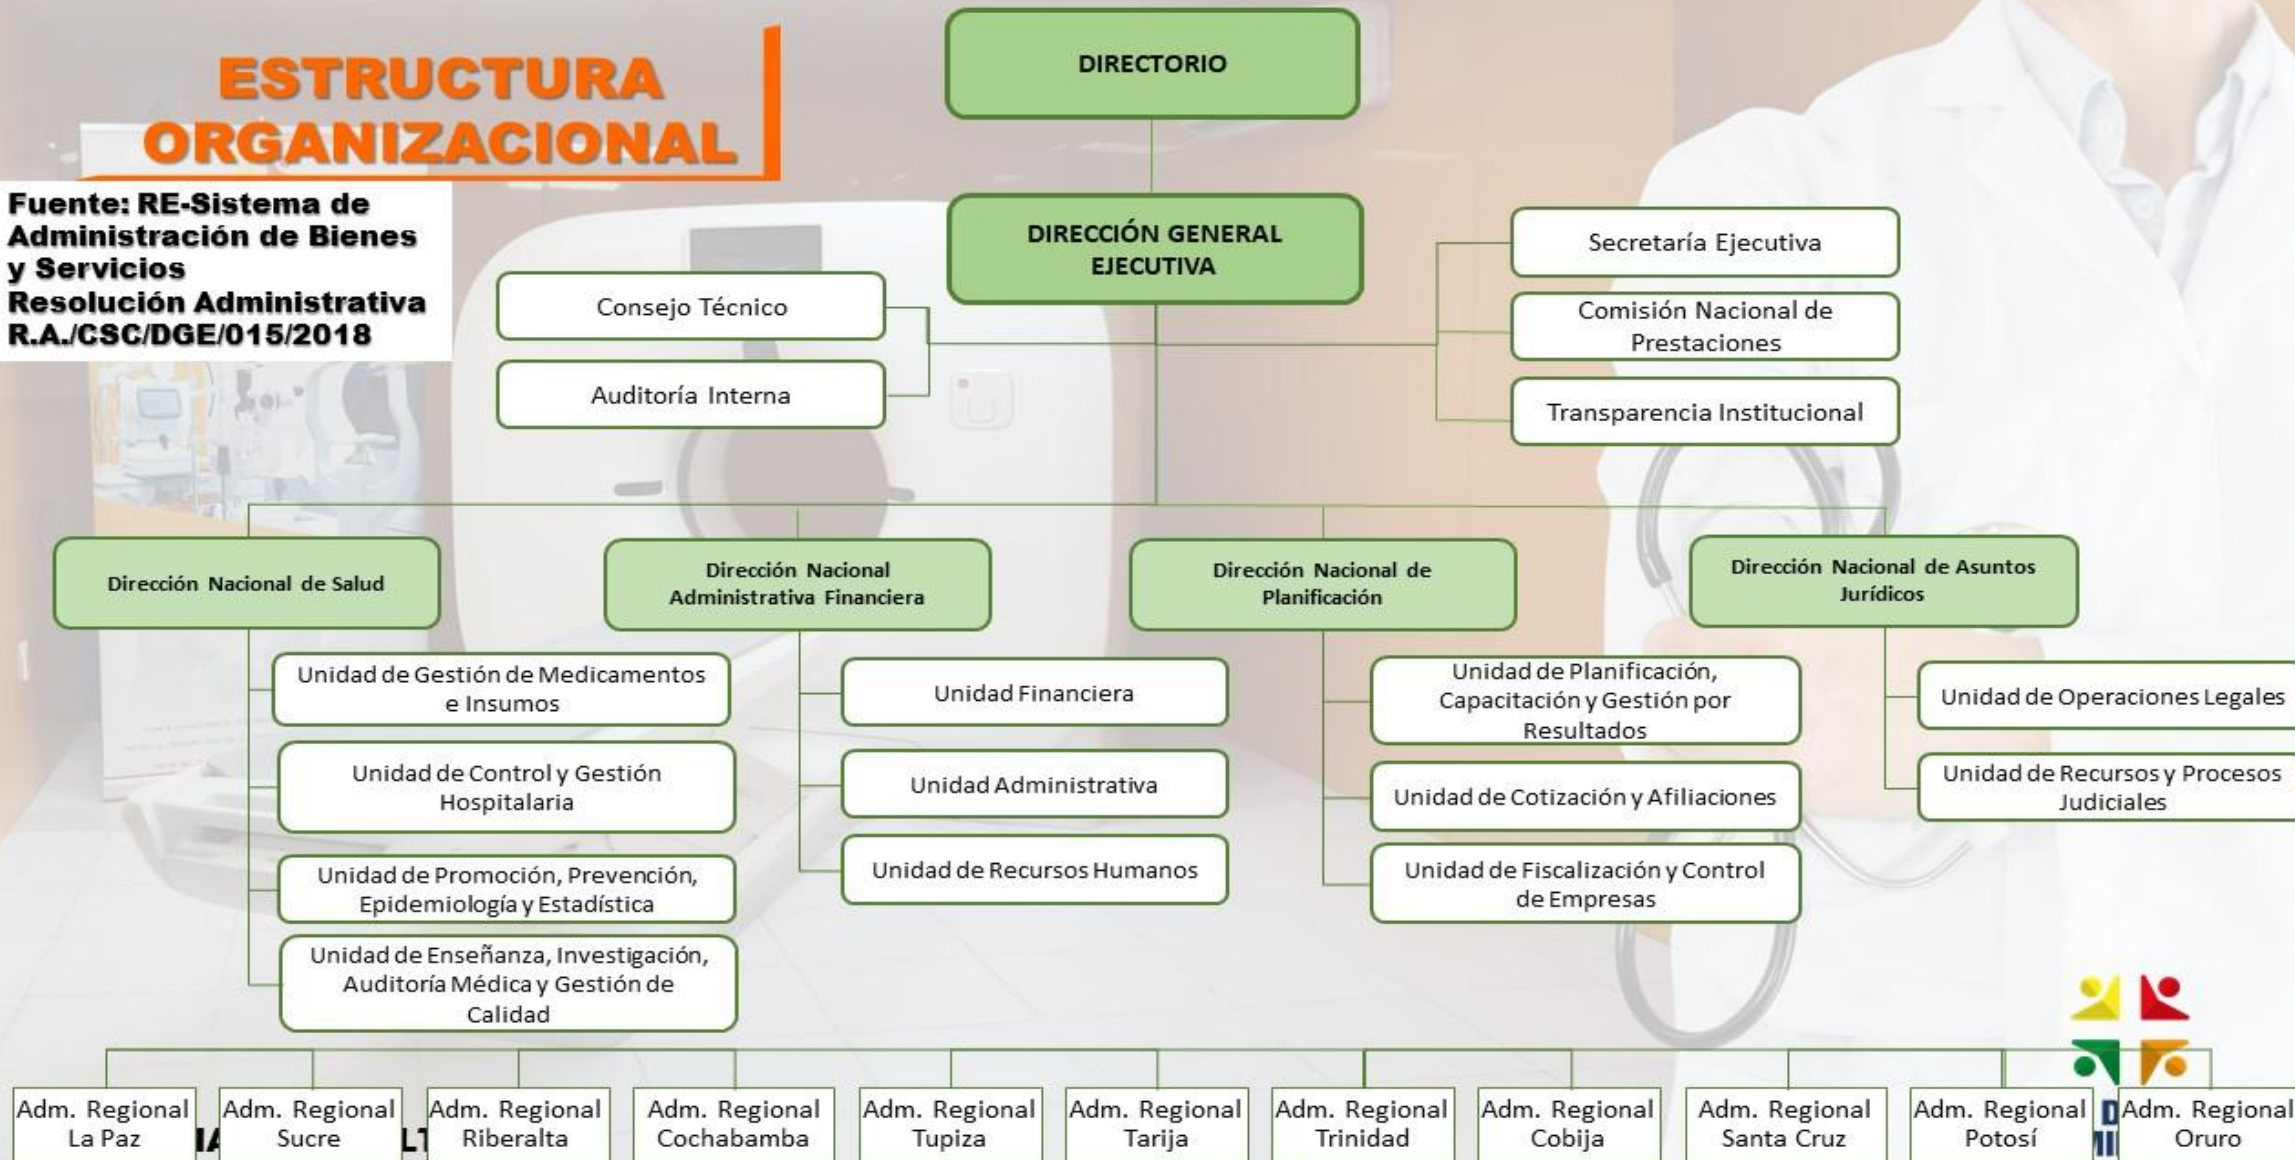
ESTRUCTURA ORGANIZACIONAL

Fuente: RE-Sistema de Administración de Bienes y Servicios
Resolución Administrativa R.A./CSC/DGE/015/2018

DIRECTORIO

DIRECCIÓN GENERAL EJECUTIVA

Consejo Técnico

Auditoría Interna

Secretaría Ejecutiva

Comisión Nacional de Prestaciones

Transparencia Institucional

Dirección Nacional de Salud

Dirección Nacional Administrativa Financiera

Dirección Nacional de Planificación

Dirección Nacional de Asuntos Jurídicos

Unidad de Gestión de Medicamentos e Insumos

Unidad de Control y Gestión Hospitalaria

Unidad de Promoción, Prevención, Epidemiología y Estadística

Unidad de Enseñanza, Investigación, Auditoría Médica y Gestión de Calidad

Unidad Financiera

Unidad Administrativa

Unidad de Recursos Humanos

Unidad de Planificación, Capacitación y Gestión por Resultados

Unidad de Cotización y Afiliaciones

Unidad de Fiscalización y Control de Empresas

Unidad de Operaciones Legales

Unidad de Recursos y Procesos Judiciales

Adm. Regional La Paz

Adm. Regional Sucre

Adm. Regional Riberalta

Adm. Regional Cochabamba

Adm. Regional Tupiza

Adm. Regional Tarija

Adm. Regional Trinidad

Adm. Regional Cobija

Adm. Regional Santa Cruz

Adm. Regional Potosí

Adm. Regional Oruro